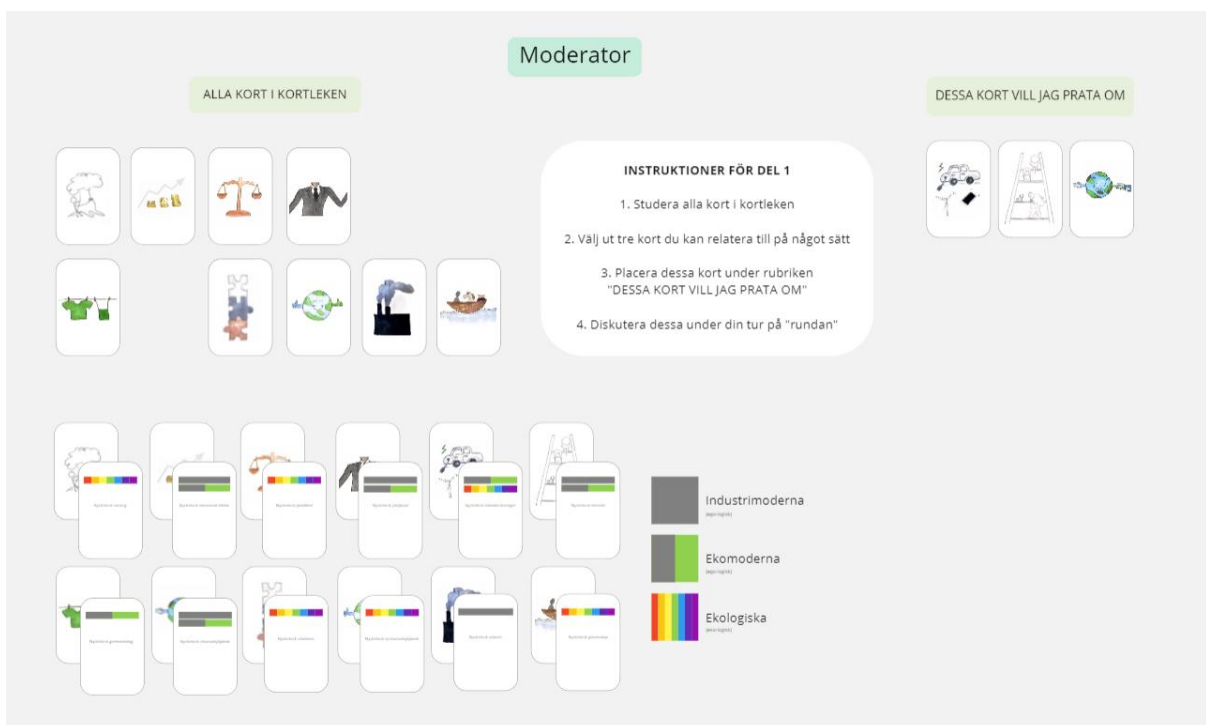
Moderator

ALLA KORT I KORTLEKEN

DESSA KORT VILL JAG PRATA OM

INSTRUKTIONER FÖR DEL 1

1. Studera alla kort i kortleken

2. Välj ut tre kort du kan relatera till på något sätt

3. Placera dessa kort under rubriken "DESSA KORT VILL JAG PRATA OM"

4. Diskutera dessa under din tur på "rundan"

Industrimoderna
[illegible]

Ekomoderna
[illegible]

Ekologiska
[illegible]